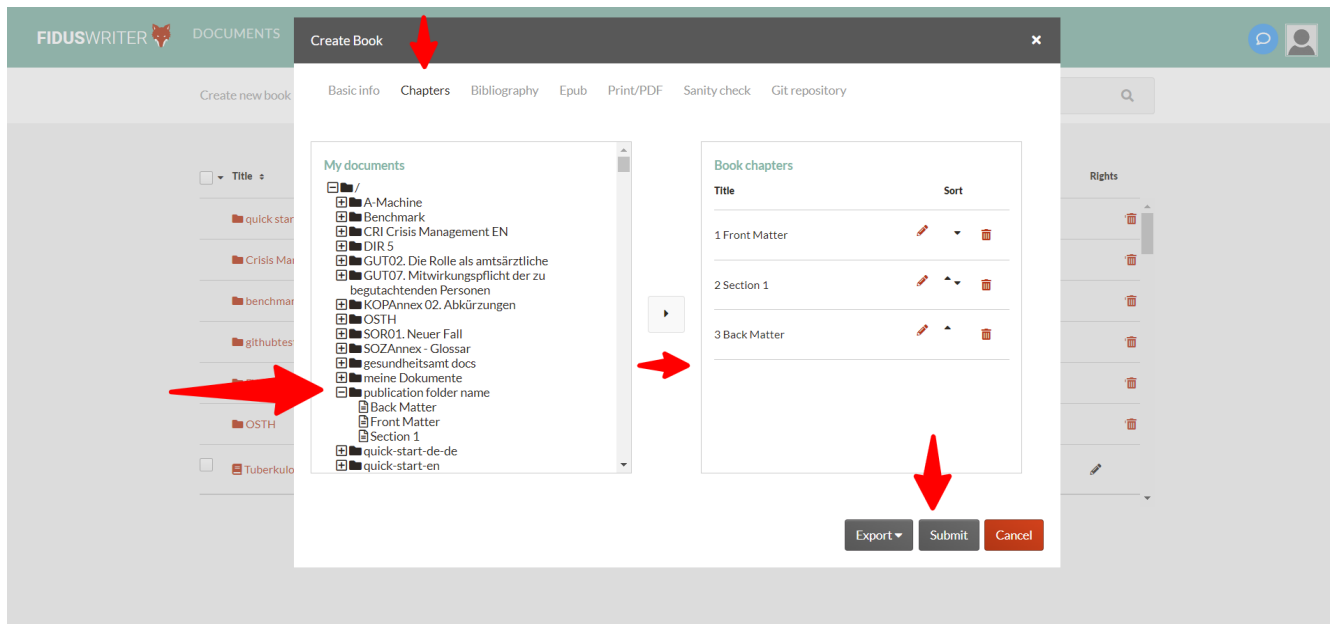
FIDUSWRITER DOCUMENTS

Create new book

Title

quick star
Crisis Ma
benchmar
githubtes
OSTH
Tuberkulo

Rights

Create Book

Basic info Chapters Bibliography Epub Print/PDF Sanity check Git repository

My documents
/
A-Machine
Benchmark
CRI Crisis Management EN
DIR 5
GUT02. Die Rolle als amtsärztliche
GUT07. Mitwirkungspflicht der zu begutachtenden Personen
KOPAnnex 02. Abkürzungen
OSTH
SOR01. Neuer Fall
SOZAnnex - Glossar
gesundheitsamt docs
meine Dokumente
publication folder name
Back Matter
Front Matter
Section 1
quick-start-de-de
quick-start-en

Book chapters

| Title | Sort |
|---|---|
| 1 Front Matter | |
| 2 Section 1 | |
| 3 Back Matter | |

Export Submit Cancel